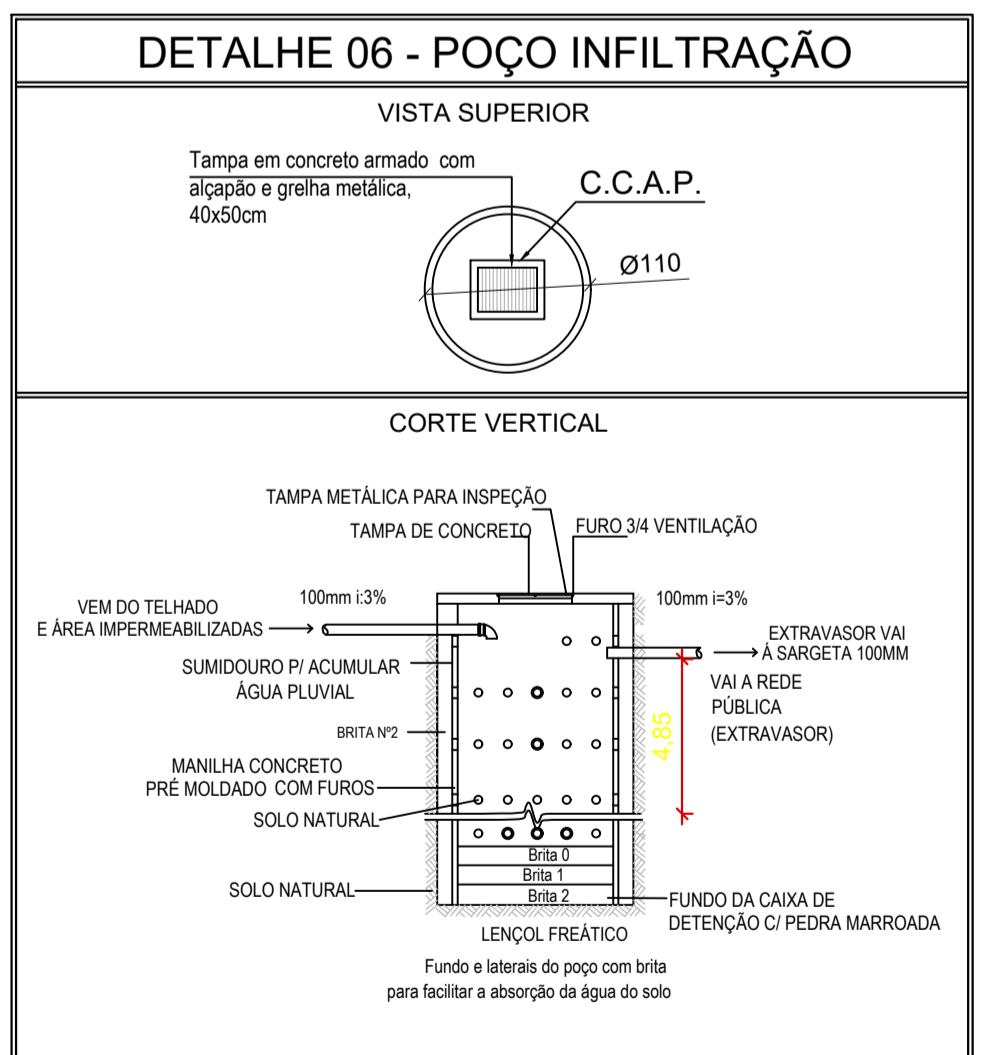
DETALHE 06 - POÇO INFILTRAÇÃO

VISTA SUPERIOR

Tampa em concreto armado com alçapão e grelha metálica, 40x50cm

C.C.A.P.

Ø110

CORTE VERTICAL

TAMPA METÁLICA PARA INSPEÇÃO

TAMPA DE CONCRETO

FURO 3/4 VENTILAÇÃO

100mm i:3%

100mm i=3%

VEM DO TELHADO E ÁREA IMPERMEABILIZADAS

EXTRAVASOR VAI Á SARGETA 100MM

SUMIDOURO P/ ACUMULAR ÁGUA PLUVIAL

VAI A REDE PÚBLICA (EXTRAVASOR)

BRITA Nº2

4,85

MANILHA CONCRETO PRÉ MOLDADO COM FUROS

SOLO NATURAL

Brita 0

Brita 1

Brita 2

SOLO NATURAL

FUNDO DA CAIXA DE DETENÇÃO C/ PEDRA MARROADA

LENÇOL FREÁTICO

Fundo e laterais do poço com brita para facilitar a absorção da água do solo